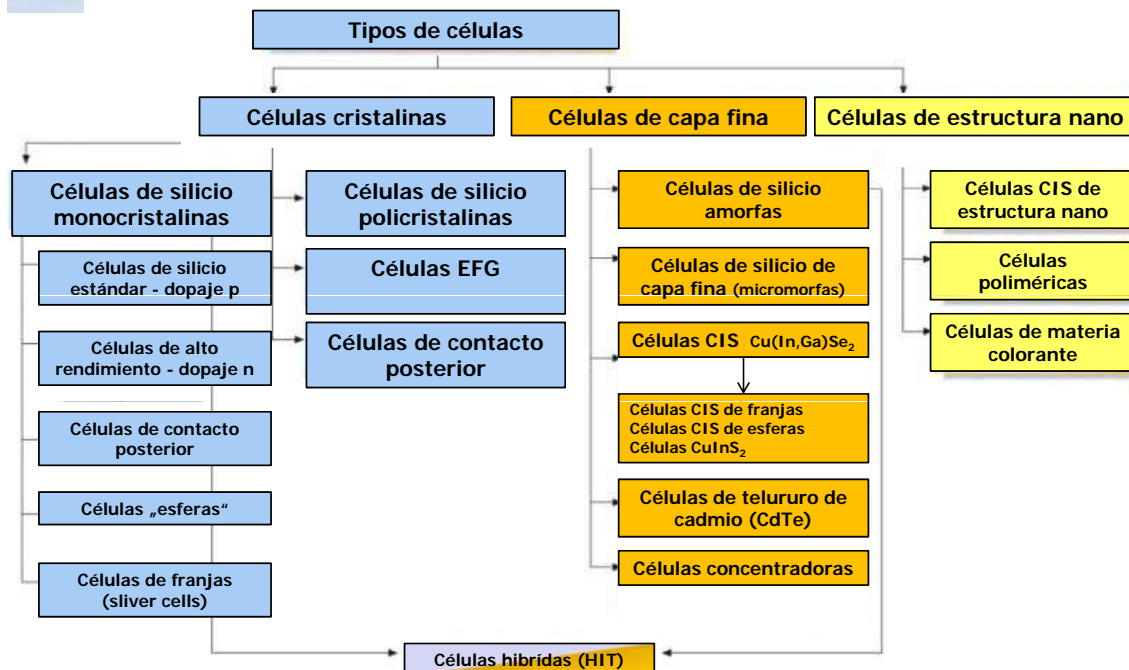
Tipos de células

Células cristalinas

Células de capa fina

Células de estructura nano

Células de silicio monocristalinas

Células de silicio policristalinas

Células de silicio estándar - dopaje p

Células EFG

Células de alto rendimiento - dopaje n

Células de contacto posterior

Células de contacto posterior

Células „esferas“

Células de franjas (sliver cells)

Células de silicio amorfas

Células de silicio de capa fina (micromorfas)

Células CIS $Cu(In,Ga)Se_2$

Células CIS de franjas
Células CIS de esferas
Células $CuInS_2$

Células de telururo de cadmio (CdTe)

Células concentradoras

Células CIS de estructura nano

Células poliméricas

Células de materia colorante

Células híbridas (HIT)